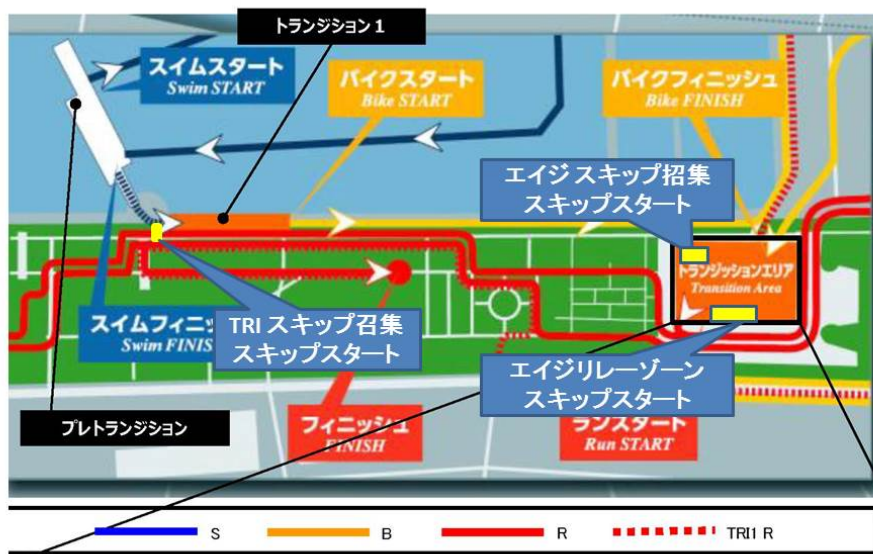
トランジション 1

スイムスタート
Swim START

バイクスタート
Bike START

バイクフィニッシュ
Bike FINISH

エイジ スキップ招集
スキップスタート

トランジッションエリア
Transition Area

スイムフィニッ
Swim FINIS

TRI スキップ召集
スキップスタート

エイジリレーゾーン
スキップスタート

プレトランジション

フィニッシュ
FINISH

ランスタート
Run START

S

B

R

TRI1 R